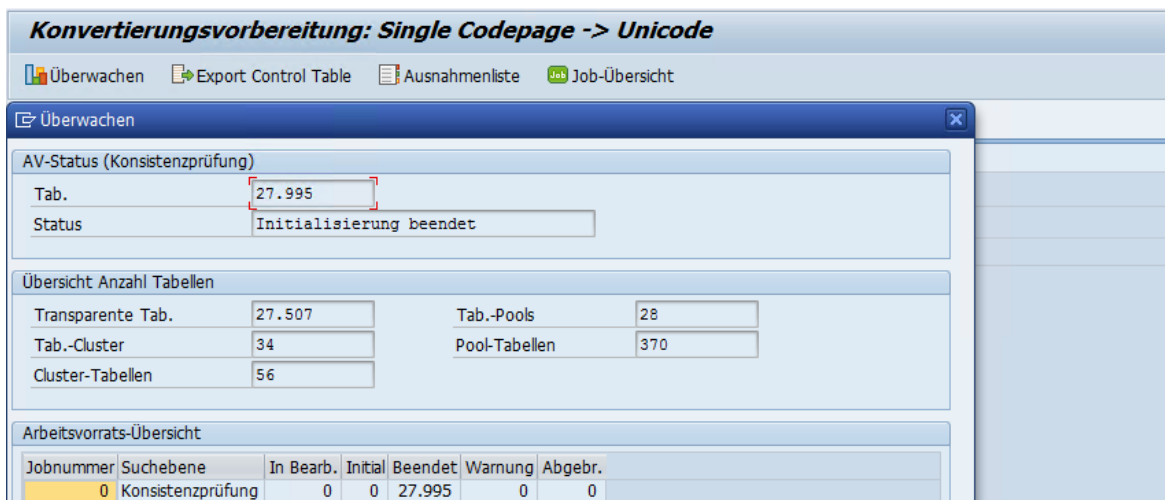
Konvertierungsvorbereitung: Single Codepage -> Unicode

Überwachen Export Control Table Ausnahmenliste Job-Übersicht

Überwachen

AV-Status (Konsistenzprüfung)

Tab. 27.995

Status Initialisierung beendet

Übersicht Anzahl Tabellen

Transparente Tab. 27.507

Tab.-Pools 28

Tab.-Cluster 34

Pool-Tabellen 370

Cluster-Tabellen 56

Arbeitsvorrats-Übersicht

| Jobnummer | Suchebene | In Bearb. | Initial | Beendet | Warnung | Abgebr. |
|---|---|---|---|---|---|---|
| 0 | Konsistenzprüfung | 0 | 0 | 27.995 | 0 | 0 |